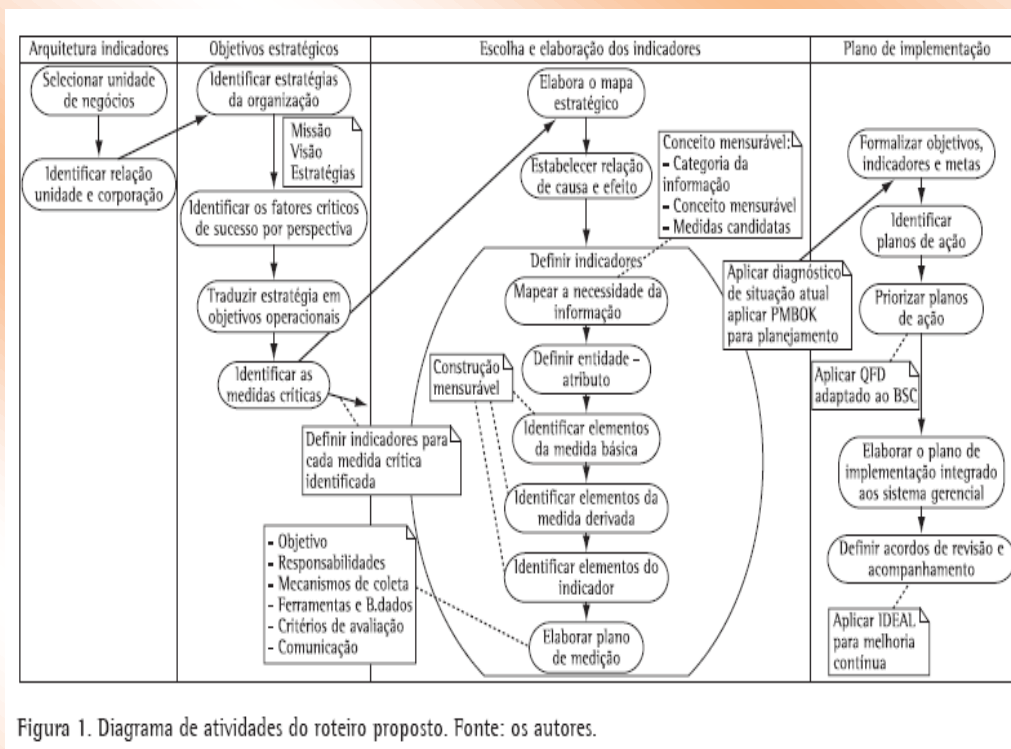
Arquitetura indicadores

Selecionar unidade de negócios

Identificar relação unidade e corporação

Objetivos estratégicos

Identificar estratégias da organização

Missão
Visão
Estratégias

Identificar os fatores críticos de sucesso por perspectiva

Traduzir estratégia em objetivos operacionais

Identificar as medidas críticas

Definir indicadores para cada medida crítica identificada

- Objetivo
- Responsabilidades
- Mecanismos de coleta
- Ferramentas e B.dados
- Critérios de avaliação
- Comunicação

Escolha e elaboração dos indicadores

Elabora o mapa estratégico

Conceito mensurável:
- Categoria da informação
- Conceito mensurável
- Medidas candidatas

Estabelecer relação de causa e efeito

Definir indicadores

Mapear a necessidade da informação

Construção mensurável

Definir entidade - atributo

Identificar elementos da medida básica

Identificar elementos da medida derivada

Identificar elementos do indicador

Elaborar plano de medição

Aplicar diagnóstico de situação atual aplicar PMBOK para planejamento

Plano de implementação

Formalizar objetivos, indicadores e metas

Identificar planos de ação

Priorizar planos de ação

Aplicar QFD adaptado ao BSC

Elaborar o plano de implementação integrado aos sistema gerencial

Definir acordos de revisão e acompanhamento

Aplicar IDEAL para melhoria contínua

Figura 1. Diagrama de atividades do roteiro proposto. Fonte: os autores.